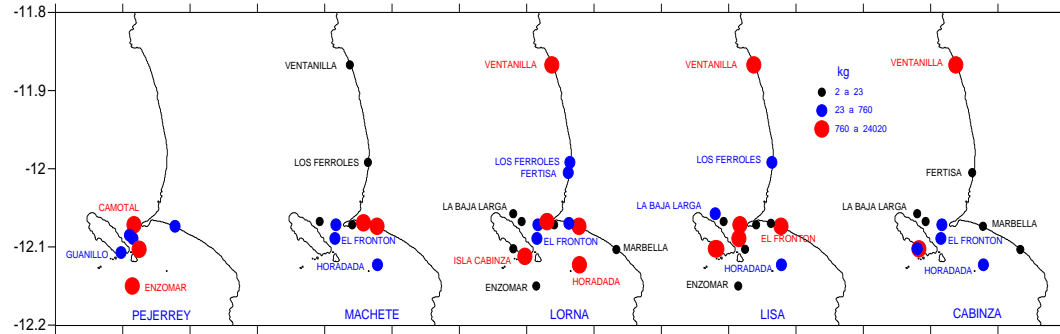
-11.8

-11.9

-12

-12.1

-12.2

CAMOTAL
GUANILLO
ENZOMAR
PEJERREY

VENTANILLA
LOS FERROLES
EL FRONTON
HORADADA
MACHETE

VENTANILLA
LOS FERROLES
FERTISA
LA BAJA LARGA
EL FRONTON
MARBELLA
ISLA CABINZA
HORADADA
ENZOMAR
LORNA

VENTANILLA
LOS FERROLES
LA BAJA LARGA
EL FRONTON
HORADADA
ENZOMAR
LISA

kg
2 a 23
23 a 760
760 a 24020

VENTANILLA
FERTISA
LA BAJA LARGA
MARBELLA
EL FRONTON
HORADADA
CABINZA